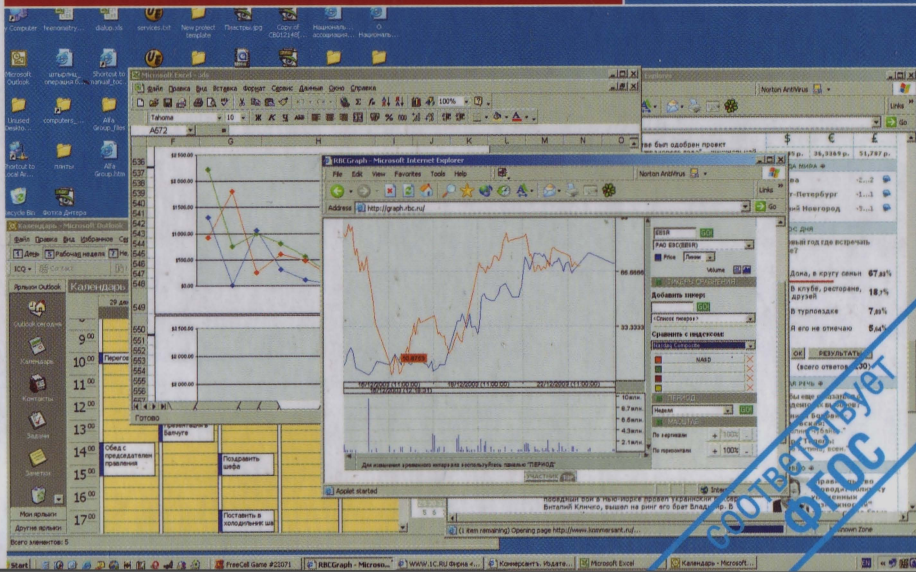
Computer trenometry... dialup.xls services.txt New project Плакаты.jpg Copy of CB01214... Национальн... ассоциация... О Национальн...

Microsoft Outlook штырины... операция Б... Shortcut to manual_toc...

Unused Deskto... computers_... Alfa Group_files

Shortcut to Local Ar... плиты Alfa Group.htm

Recycle Bin Фотоа Дигера

Microsoft Excel - ...xls

Файл Правка Вид Вставка Формат Сервис Данные Окно Справка

Tahoma 10 100%

A672

RBCGraph - Microsoft Internet Explorer

File Edit View Favorites Tools Help

Address http://graph.rbc.ru/

Norton AntiVirus

Links Go

Календарь - Microsoft Outlook

Файл Правка Вид Избранное Сервис

1 День 5 Рабочая неделя 7 Не...

ICQ Скачать

Ярлыки Outlook

Календарь

29 де...

Outlook сегодня

Календарь

Контакты

Задачи

Заметки

Мои ярлыки

Другие ярлыки

Всего элементов: 5

$9^{00}$
$10^{00}$
$11^{00}$
$12^{00}$
$13^{00}$
$14^{00}$
$15^{00}$
$16^{00}$
$17^{00}$

Перегов...

Обед с председател правления

Вылет в Батуме

Поздравить шефа

Поставить в холодильник ш...

Готово

Applet started

Internet

(1 item remaining) Opening page http://www.kommersant.ru/...

Start

FreeCell Game #21071

RBCGraph - Microso...

WWW.1C.RU Фирма «...

Коммерсантъ. Издате...

Microsoft Excel

Календарь - Microsoft...

Добавить тикер

Сравнить с индексом

Nasdaq Composite

NASD

ПЕРИОД

Неделя

МАСШТАБ

По вертикали 100%

По горизонтали 100%

RBC

Volume

был одобрен проект

Дома, в кругу семьи 67,33%

В клубе, ресторане, друзей 18,7%

В турпоездке 7,33%

Я его не отмечаю 5,64%

РЕЗУЛЬТАТЫ

(всего ответов 130)

Петербург

Новгород

Наводный бой в Нью-Йорке провел украинский боксер Виталий Кличко, вышел на ринг его брат Владимир.

Unknown Zone

соответствует ФГОС